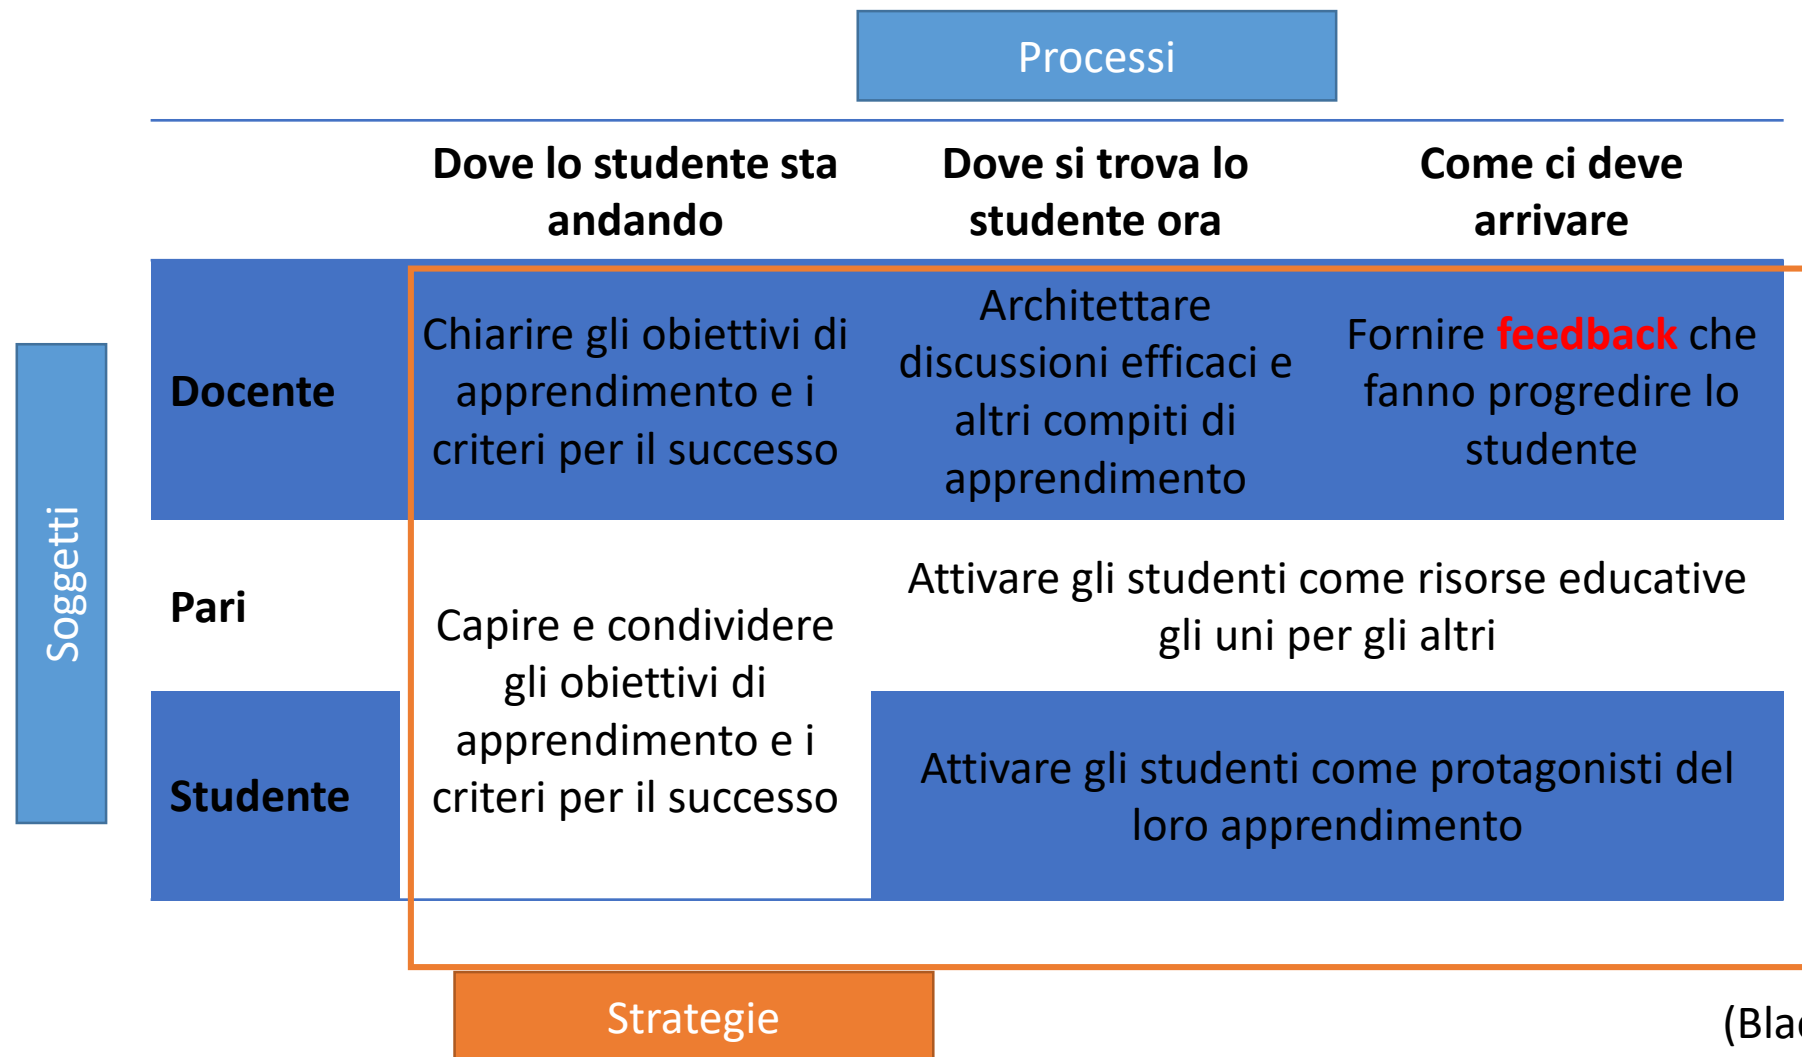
Processi

Soggetti

| | Dove lo studente sta andando | Dove si trova lo studente ora | Come ci deve arrivare |
|---|---|---|---|
| Docente | Chiarire gli obiettivi di apprendimento e i criteri per il successo | Architettare discussioni efficaci e altri compiti di apprendimento | Fornire feedback che fanno progredire lo studente |
| Pari | Capire e condividere gli obiettivi di apprendimento e i criteri per il successo | Attivare gli studenti come risorse educative gli uni per gli altri | |
| Studente | | Attivare gli studenti come protagonisti del loro apprendimento | |

Strategie

(Bla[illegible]